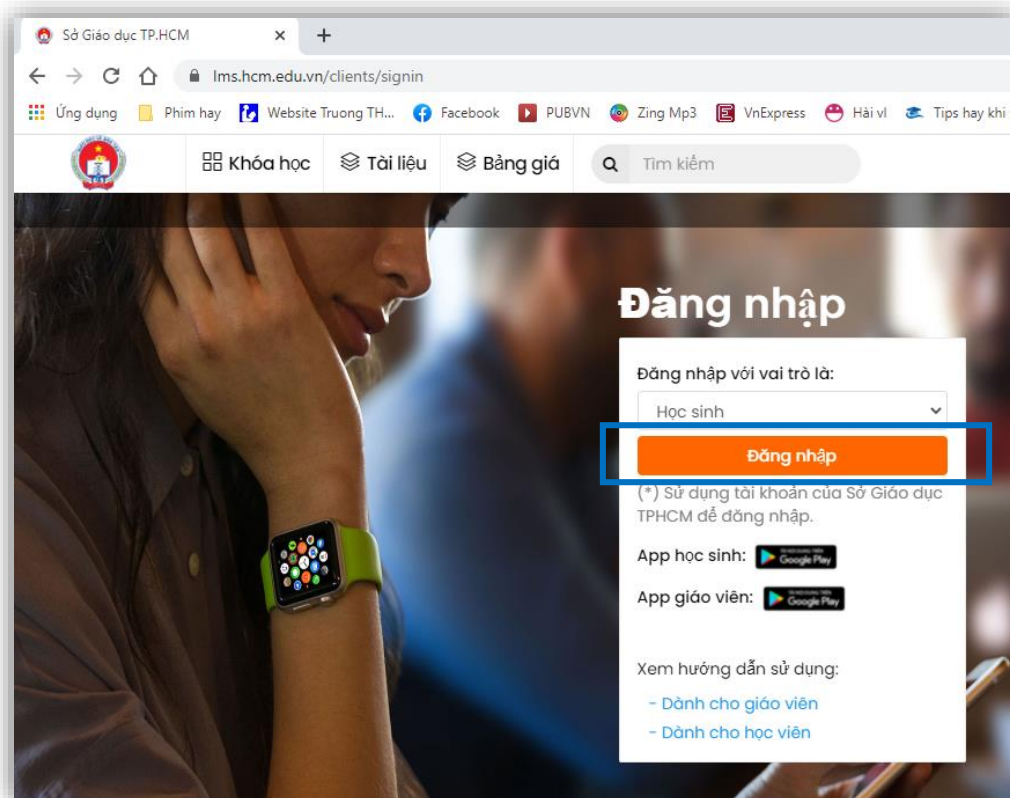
Sở Giáo dục TP.HCM ×

lms.hcm.edu.vn/clients/signin

Ứng dụng Phim hay Website Truong TH... Facebook PUBVN Zing Mp3 VnExpress Hài vl Tips hay khi

Khóa học Tài liệu Bảng giá Tìm kiếm

Đăng nhập

Đăng nhập với vai trò là:

Học sinh

Đăng nhập

(*) Sử dụng tài khoản của Sở Giáo dục TPHCM để đăng nhập.

App học sinh: Google Play

App giáo viên: Google Play

Xem hướng dẫn sử dụng:

- Dành cho giáo viên

- Dành cho học viên